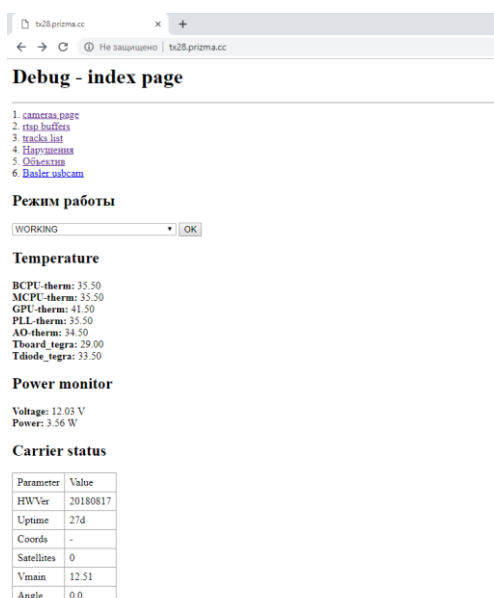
tx28.prizma.cc × +

← → C ⓘ Не защищено | tx28.prizma.cc

Debug - index page

1. cameras page
2. rtsp buffers
3. tracks list
4. Нарушения
5. Объектив
6. Basler usbcam

Режим работы

WORKING ▾ OK

Temperature

BCPU-therm: 35.50
MCPU-therm: 35.50
GPU-therm: 41.50
PLL-therm: 35.50
AO-therm: 34.50
Tboard_tegra: 29.00
Tdiode_tegra: 33.50

Power monitor

Voltage: 12.03 V
Power: 3.56 W

Carrier status

| Parameter | Value |
|---|---|
| HWVer | 20180817 |
| Uptime | 27d |
| Coords | - |
| Satellites | 0 |
| Vmain | 12.51 |
| Angle | 0.0 |